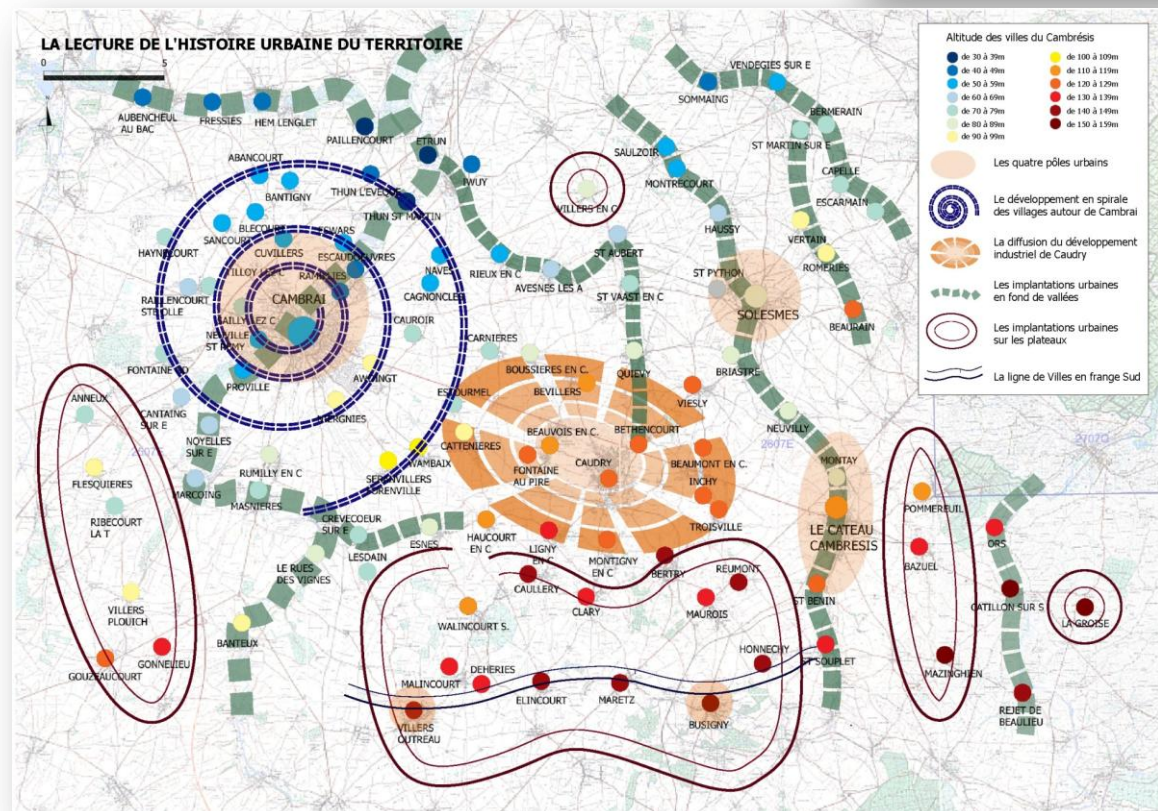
LA LECTURE DE L'HISTOIRE URBAINE DU TERRITOIRE

0 5

Altitude des villes du Cambrésis
de 30 à 39m
de 40 à 49m
de 50 à 59m
de 60 à 69m
de 70 à 79m
de 80 à 89m
de 90 à 99m
de 100 à 109m
de 110 à 119m
de 120 à 129m
de 130 à 139m
de 140 à 149m
de 150 à 159m

Les quatre pôles urbains
Le développement en spirale des villages autour de Cambrai
La diffusion du développement industriel de Caudry
Les implantations urbaines en fond de vallées
Les implantations urbaines sur les plateaux
La ligne de Villes en frange Sud

AUBENCHEUL AU BAC
FRESSIES
HEM LENGLET
PAILLENCOURT
ETRUN
IWUY
SAULZOIR
VILLERS EN C
MONTRECOURT
SOMMAING
VENDEGIES SUR E
BERMERAIN
ST MARTIN SUR E
CAPELLE
ESCARMAIN
VERTAIN
ROMERIES
HAUSSY
ST PYTHON
SOLESMES
BEAURAIN
ABANCOURT
BANTIGNY
THUN L'EVEQUE
THUN ST MARTIN
BLECOURT
SANCOURT
HAYNECOURT
CUVILLERS
ESCAUDOEUVRES
TILLOY
RAMILLIES
NAVES
RIEUX EN C
AVESNES LES A
ST AUBERT
ST VAAST EN C
CAMBRAI
CAGNONCLES
RAILLENCOURT STE OLLE
NEUVILLE ST REMY
CAUROIR
CARNIERES
FONTAINE ND
PROVILLE
AWOINGT
BOUSSIERES EN C.
BEVILLERS
QUIEVY
BRIASTRE
VIESLY
ANNEUX
CANTAING SUR E
NIERGNIES
ESTOURMEL
CATTENIERES
BEAUVOIS EN C.
BETHENCOURT
NEUVILLY
NOYELLES SUR E
WAMBAIX
FONTAINE AU PIRE
CAUDRY
BEAUMONT EN C.
INCHY
MONTAY
FLESQUIERES
RUMILLY EN C
SERANVILLERS FORENVILLE
MARCOING
MASNIERES
RIBECOURT LA T
CREVECOEUR SUR E
LESDAIN
ESNES
HAUCOURT EN C
LIGNY EN C
MONTIGNY EN C
TROISVILLE
LE CATEAU CAMBRESIS
POMMEREUIL
BAZUEL
ORS
LE RUES DES VIGNES
CAULLERY
CLARY
BERTRY
REUMONT
MAUROIS
ST BENIN
CATILLON SUR S
LA GROISE
VILLERS PLOUICH
WALINCOURT S.
BANTEUX
GONNELIEU
GOUZEAUCOURT
HONNECHY
ST SOUPLET
MAZINGHIEN
MALINCOURT
DEHERIES
ELINCOURT
MARETZ
BUSIGNY
VILLERS OUTREAU
REJET DE BEAULIEU
2607E
2607E